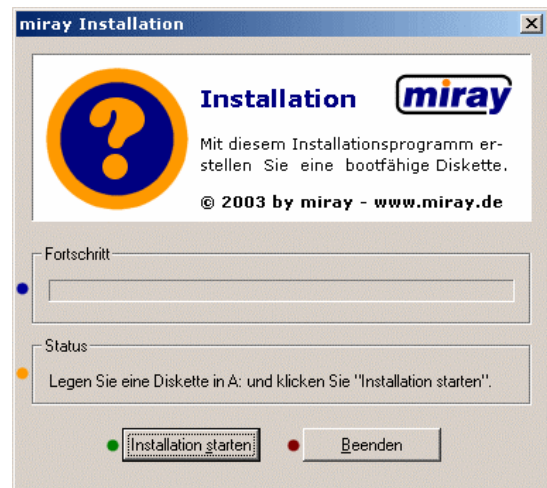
miray Installation

?

Installation

miray

Mit diesem Installationsprogramm erstellen Sie eine bootfähige Diskette.

© 2003 by miray - www.miray.de

Fortschritt

Status

Legen Sie eine Diskette in A: und klicken Sie "Installation starten".

Installation starten

Beenden